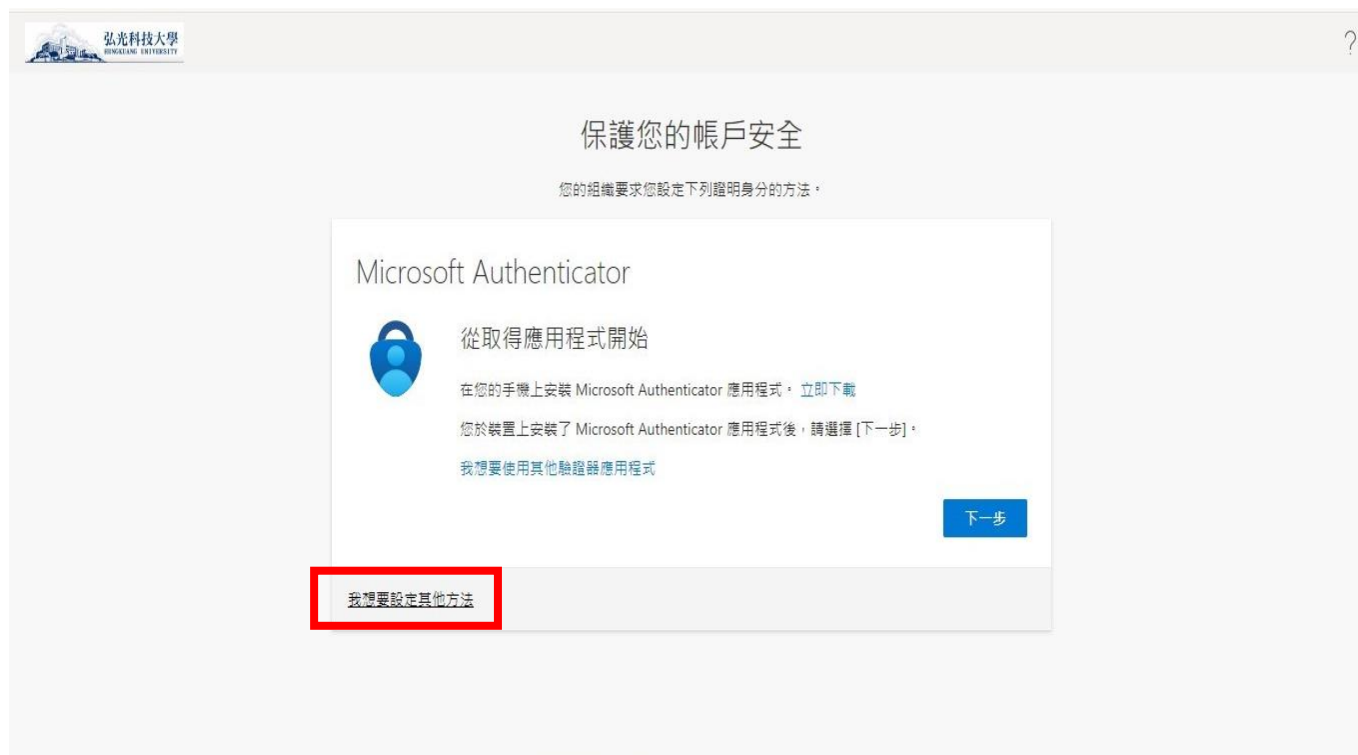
弘光科技大學
HUNGKUANG UNIVERSITY

?

保護您的帳戶安全

您的組織要求您設定下列證明身分的方法。

Microsoft Authenticator

從取得應用程式開始

在您的手機上安裝 Microsoft Authenticator 應用程式。 立即下載

您於裝置上安裝了 Microsoft Authenticator 應用程式後，請選擇 [下一步]。

我想要使用其他驗證器應用程式

下一步

我想要設定其他方法